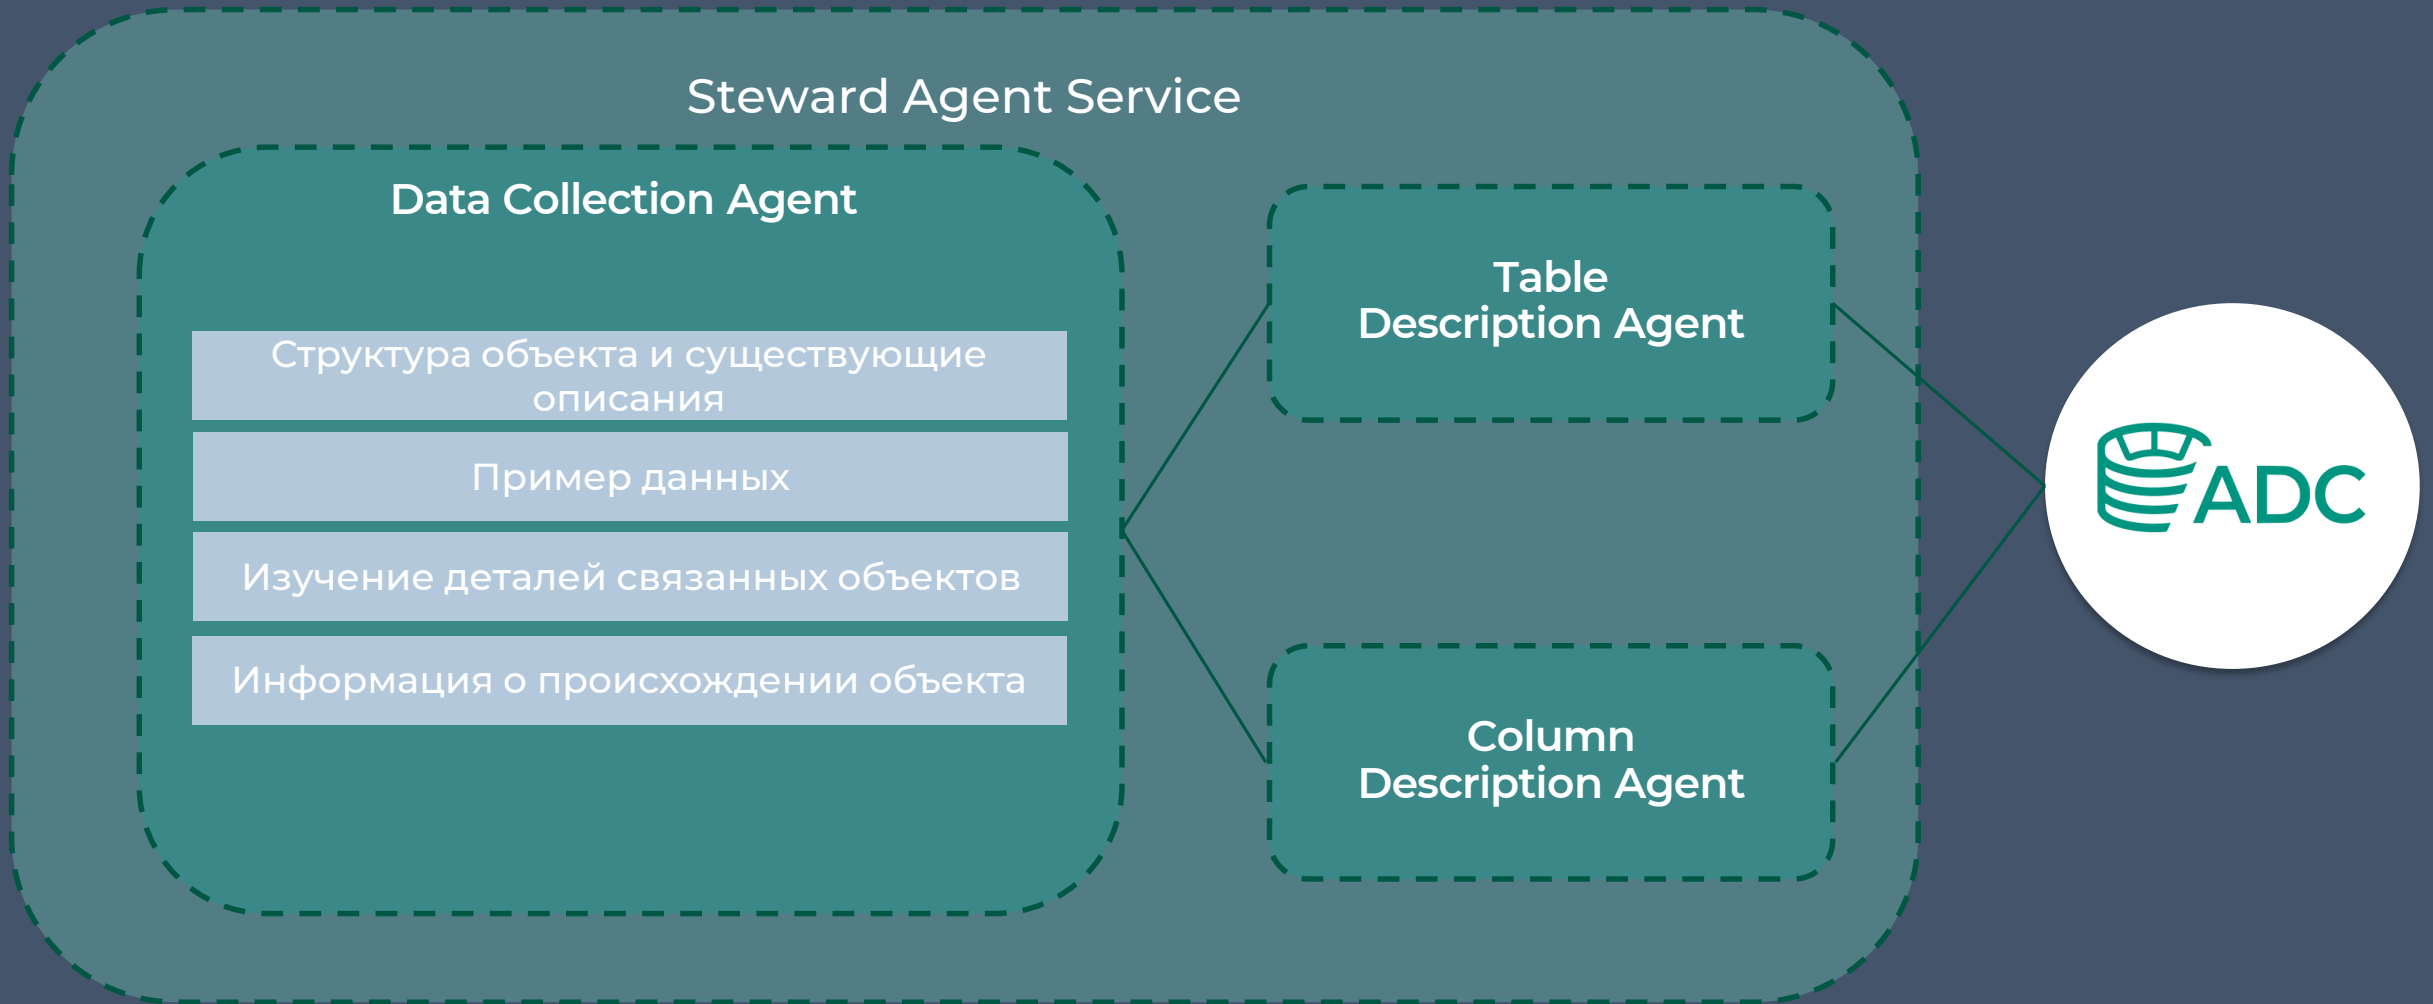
Steward Agent Service

Data Collection Agent

Структура объекта и существующие описания

Пример данных

Изучение деталей связанных объектов

Информация о происхождении объекта

Table Description Agent

Column Description Agent

ADC